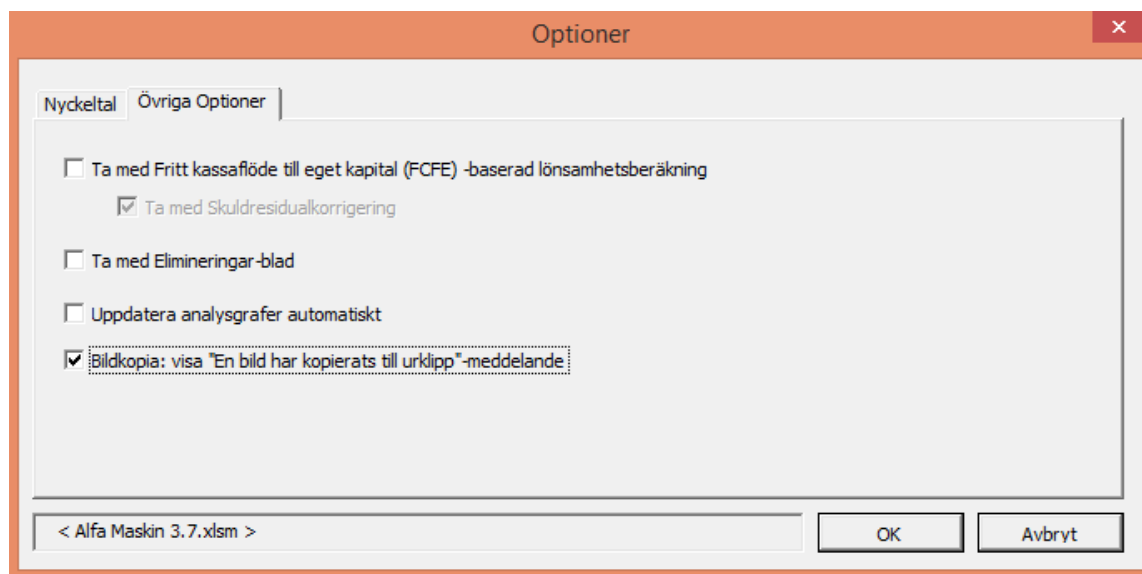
Optioner

Nyckeltal
Övriga Optioner

Ta med Fritt kassaflöde till eget kapital (FCFE) -baserad lönsamhetsberäkning

Ta med Skuldresidualkorrigering

Ta med Elimineringar-blad

Uppdatera analysgrafer automatiskt

Bildkopia: visa "En bild har kopierats till urklipp"-meddelande

< Alfa Maskin 3.7.xlsm >

OK

Avbryt